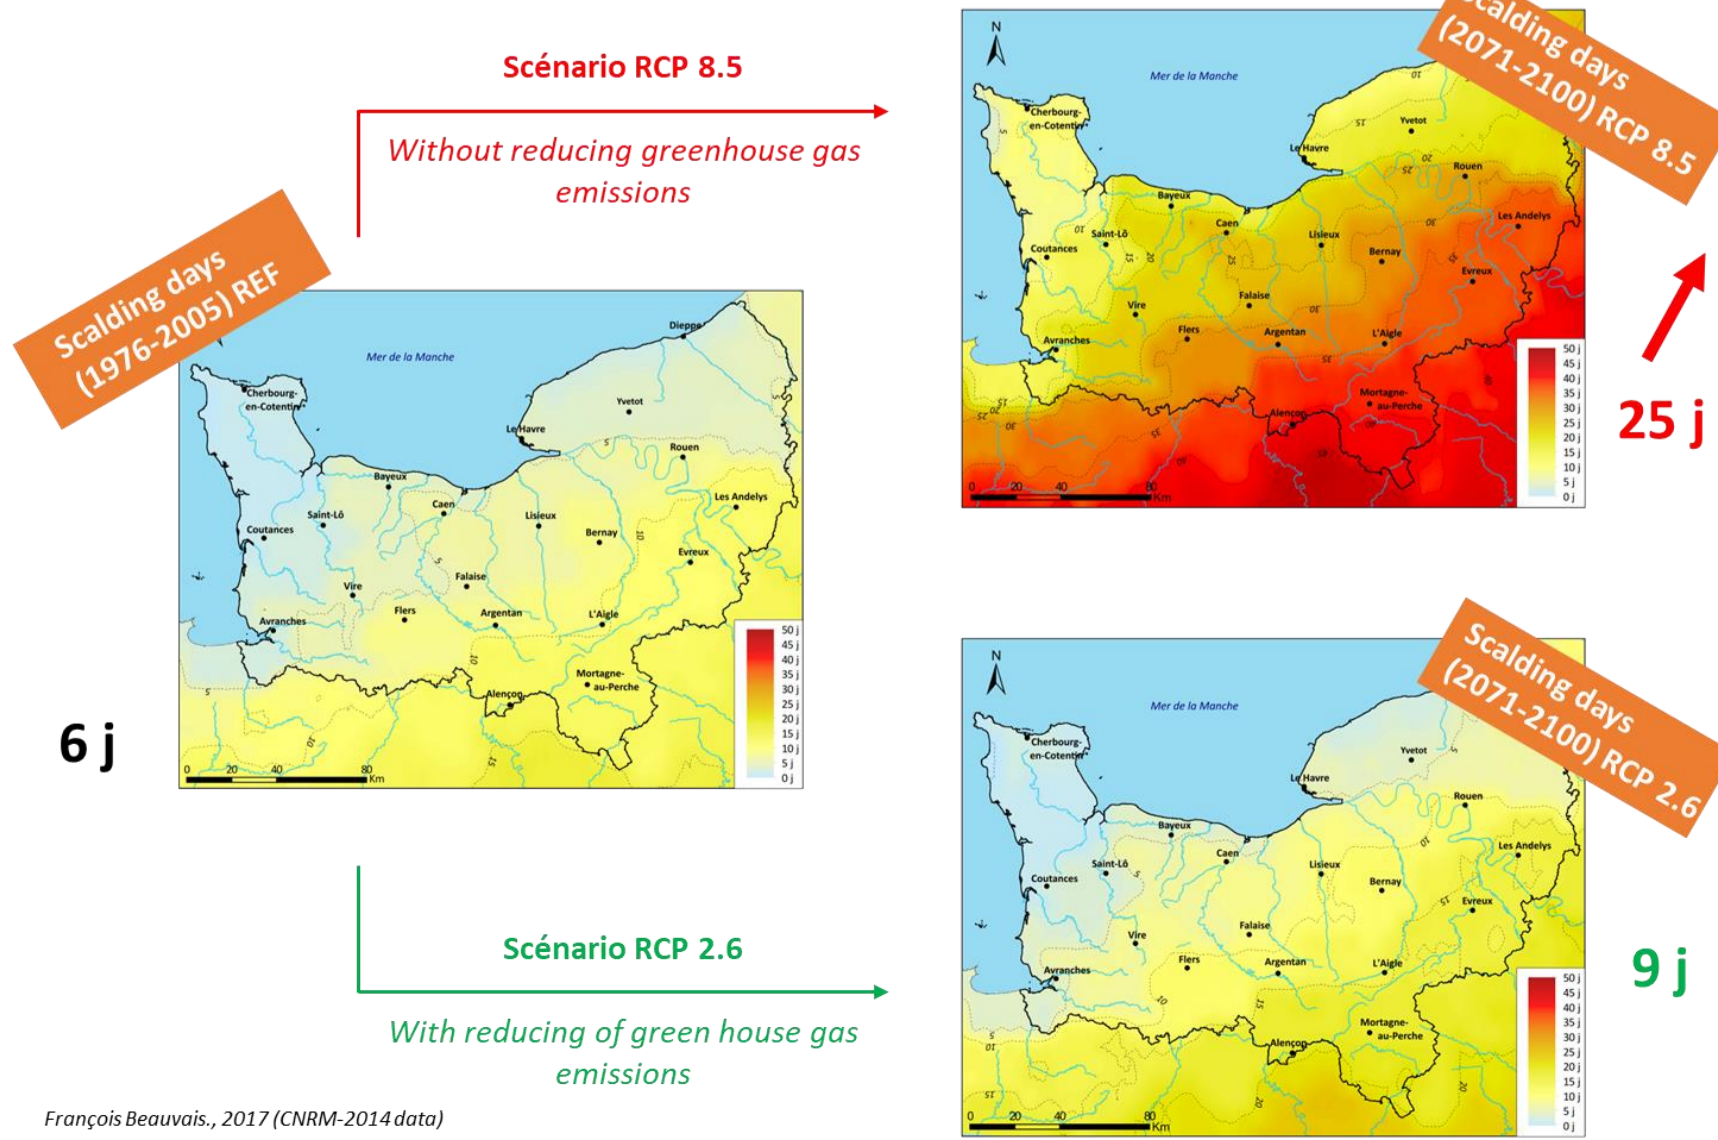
Scénario RCP 8.5

Without reducing greenhouse gas emissions

Scalding days (1976-2005) REF

Mer de la Manche

Dieppe
Cherbourg-en-Cotentin
Yvetot
Le Havre
Rouen
Bayeux
Caen
Les Andelys
Saint-Lô
Lisieux
Coutances
Bernay
Evreux
Vire
Falaise
Flers
Argentan
L'Aigle
Avranches
Mortagne-au-Perche
Alençon

0 20 40 80 Km

50 j
45 j
40 j
35 j
30 j
25 j
20 j
15 j
10 j
5 j
0 j

6 j

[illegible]calding days (2071-2100) RCP 8.5

N

Mer de la Manche

Cherbourg-en-Cotentin
Yvetot
Le Havre
Rouen
Bayeux
Caen
Les Andelys
Saint-Lô
Lisieux
Coutances
Bernay
Evreux
Vire
Falaise
Flers
Argentan
L'Aigle
Avranches
Mortagne-au-Perche
Alençon

0 20 40 80 Km

50 j
45 j
40 j
35 j
30 j
25 j
20 j
15 j
10 j
5 j
0 j

25 j

Scénario RCP 2.6

With reducing of green house gas emissions

Scalding days (2071-2100) RCP 2.6

N

Mer de la Manche

Cherbourg-en-Cotentin
Yvetot
Le Havre
Rouen
Bayeux
Caen
Les Andelys
Saint-Lô
Lisieux
Coutances
Bernay
Evreux
Vire
Falaise
Flers
Argentan
L'Aigle
Avranches
Mortagne-au-Perche
Alençon

0 20 40 80 Km

50 j
45 j
40 j
35 j
30 j
25 j
20 j
15 j
10 j
5 j
0 j

9 j

François Beauvais., 2017 (CNRM-2014 data)